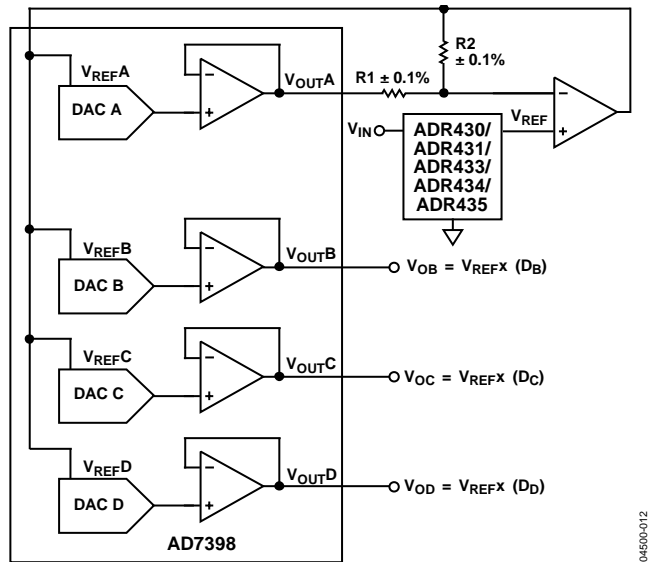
R2
± 0.1%

$V_{REF}$A

DAC A

$V_{OUT}$A

R1 ± 0.1%

$V_{REF}$

$V_{IN}$

ADR430/
ADR431/
ADR433/
ADR434/
ADR435

$V_{REF}$B

DAC B

$V_{OUT}$B

$V_{OB} = V_{REF}x\ (D_B)$

$V_{REF}$C

DAC C

$V_{OUT}$C

$V_{OC} = V_{REF}x\ (D_C)$

$V_{REF}$D

DAC D

$V_{OUT}$D

$V_{OD} = V_{REF}x\ (D_D)$

AD7398

04500-012